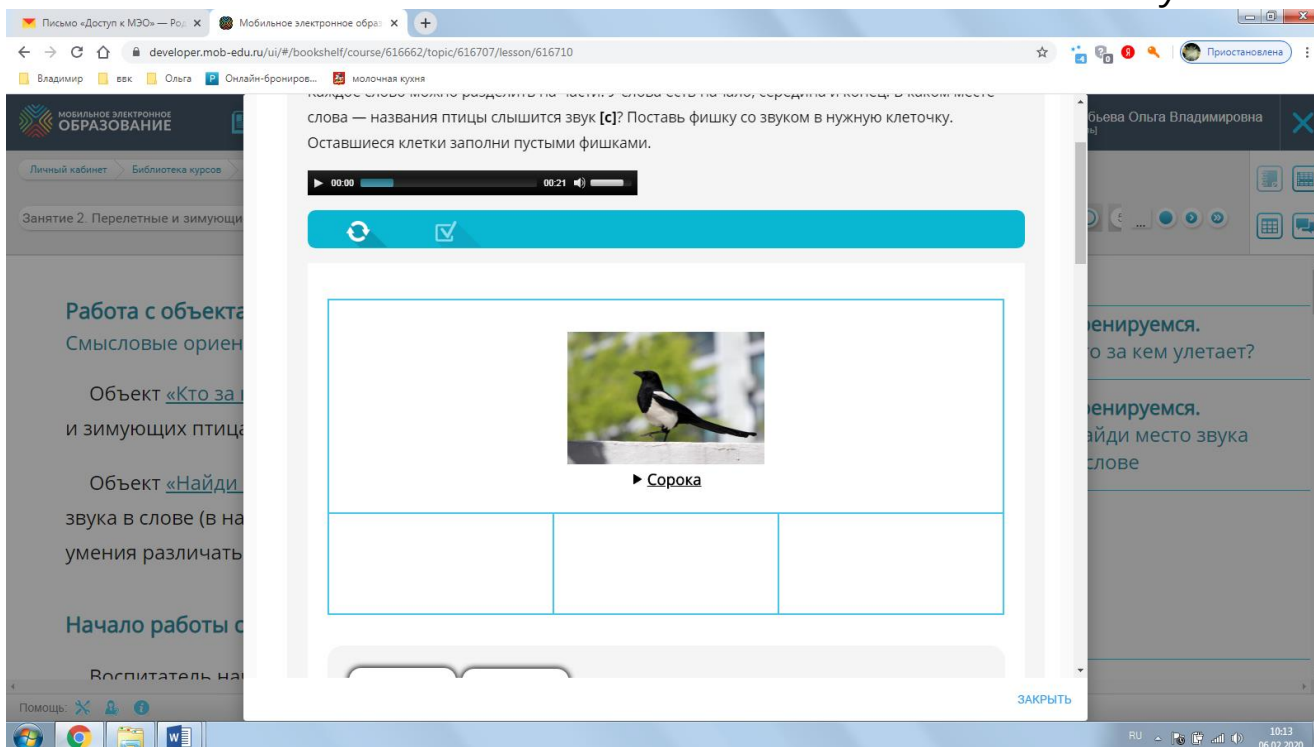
Письмо «Доступ к МЭО» — Ро; ×
Мобильное электронное обра ×
+
developer.mob-edu.ru/ui/#/bookshelf/course/616662/topic/616707/lesson/616710
Приостановлена
Владимир
ввк
Ольга
Онлайн-брониров...
молочная кухня

МОБИЛЬНОЕ ЭЛЕКТРОННОЕ ОБРАЗОВАНИЕ
Личный кабинет
Библиотека курсов
Занятие 2. Перелетные и зимующи
бьева Ольга Владимировна

Работа с объекта
Смысловые ориен

Объект «Кто за
и зимующих птица

Объект «Найди
звука в слове (в на
умения различать

Начало работы с

Воспитатель на

ренируемся.
то за кем улетает?

ренируемся.
айди место звука
слове

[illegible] слово можно разделить на части. У слова есть начало, середина и конец. В каком месте слова — названия птицы слышится звук [с]? Поставь фишку со звуком в нужную клеточку. Оставшиеся клетки заполни пустыми фишками.

00:00
00:21

▶ Сорока

ЗАКРЫТЬ

Помощь:
RU
10:13
06.02.2020